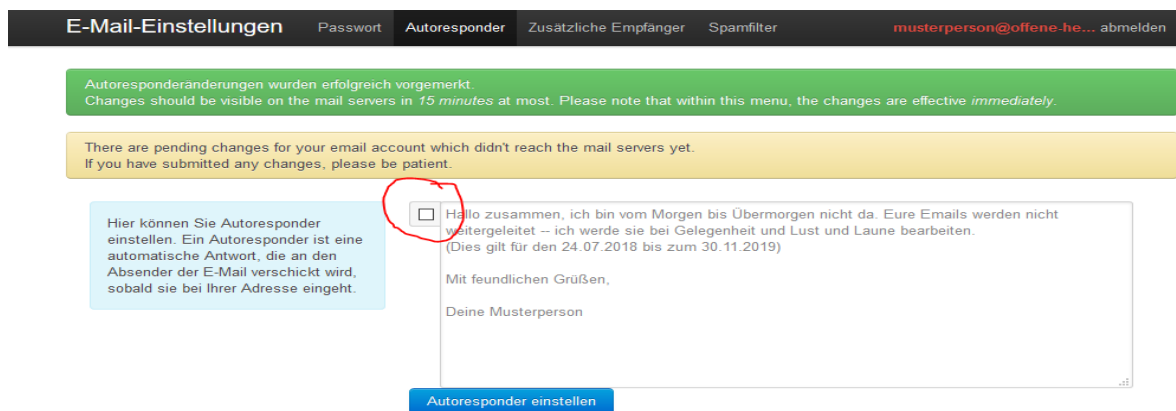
E-Mail-Einstellungen Passwort Autoresponder Zusätzliche Empfänger Spamfilter musterperson@offene-he... abmelden

Autoresponderänderungen wurden erfolgreich vorgemerkt.
Changes should be visible on the mail servers in 15 minutes at most. Please note that within this menu, the changes are effective immediately.

There are pending changes for your email account which didn't reach the mail servers yet.
If you have submitted any changes, please be patient.

Hier können Sie Autoresponder einstellen. Ein Autoresponder ist eine automatische Antwort, die an den Absender der E-Mail verschickt wird, sobald sie bei Ihrer Adresse eingeht.

Hallo zusammen, ich bin vom Morgen bis Übermorgen nicht da. Eure Emails werden nicht weitergeleitet -- ich werde sie bei Gelegenheit und Lust und Laune bearbeiten.
(Dies gilt für den 24.07.2018 bis zum 30.11.2019)

Mit feundlichen Grüßen,

Deine Musterperson

Autoresponder einstellen